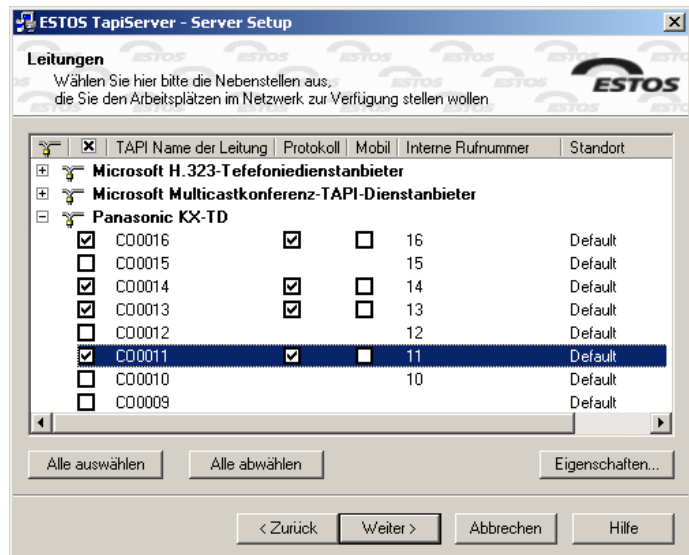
ESTOS TapiServer - Server Setup

Leitungen
Wählen Sie hier bitte die Nebenstellen aus, die Sie den Arbeitsplätzen im Netzwerk zur Verfügung stellen wollen

ESTOS

| | | TAPI Name der Leitung | Protokoll | Mobil | Interne Rufnummer | Standort |
|---|---|---|---|---|---|---|
| | | Microsoft H.323-Tefefoniedienstanbieter | | | | |
| | | Microsoft Multicastkonferenz-TAPI-Dienstanbieter | | | | |
| | | Panasonic KX-TD | | | | |
| | ☑ | C00016 | ☑ | ☐ | 16 | Default |
| | ☐ | C00015 | | | 15 | Default |
| | ☑ | C00014 | ☑ | ☐ | 14 | Default |
| | ☑ | C00013 | ☑ | ☐ | 13 | Default |
| | ☐ | C00012 | | | 12 | Default |
| | ☑ | C00011 | ☑ | ☐ | 11 | Default |
| | ☐ | C00010 | | | 10 | Default |
| | ☐ | C00009 | | | | Default |

Alle auswählen
Alle abwählen
Eigenschaften...

< Zurück
Weiter >
Abbrechen
Hilfe